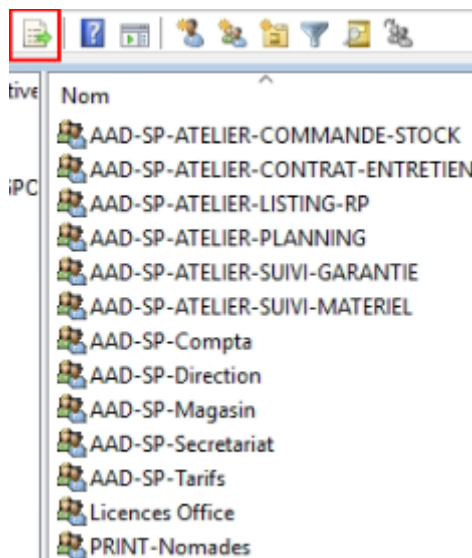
tive

PC

Nom

AAD-SP-ATELIER-COMMANDE-STOCK
AAD-SP-ATELIER-CONTRAT-ENTRETIEN
AAD-SP-ATELIER-LISTING-RP
AAD-SP-ATELIER-PLANNING
AAD-SP-ATELIER-SUIVI-GARANTIE
AAD-SP-ATELIER-SUIVI-MATERIEL
AAD-SP-Compta
AAD-SP-Direction
AAD-SP-Magasin
AAD-SP-Secretariat
AAD-SP-Tarifs
Licences Office
PRINT-Nomades